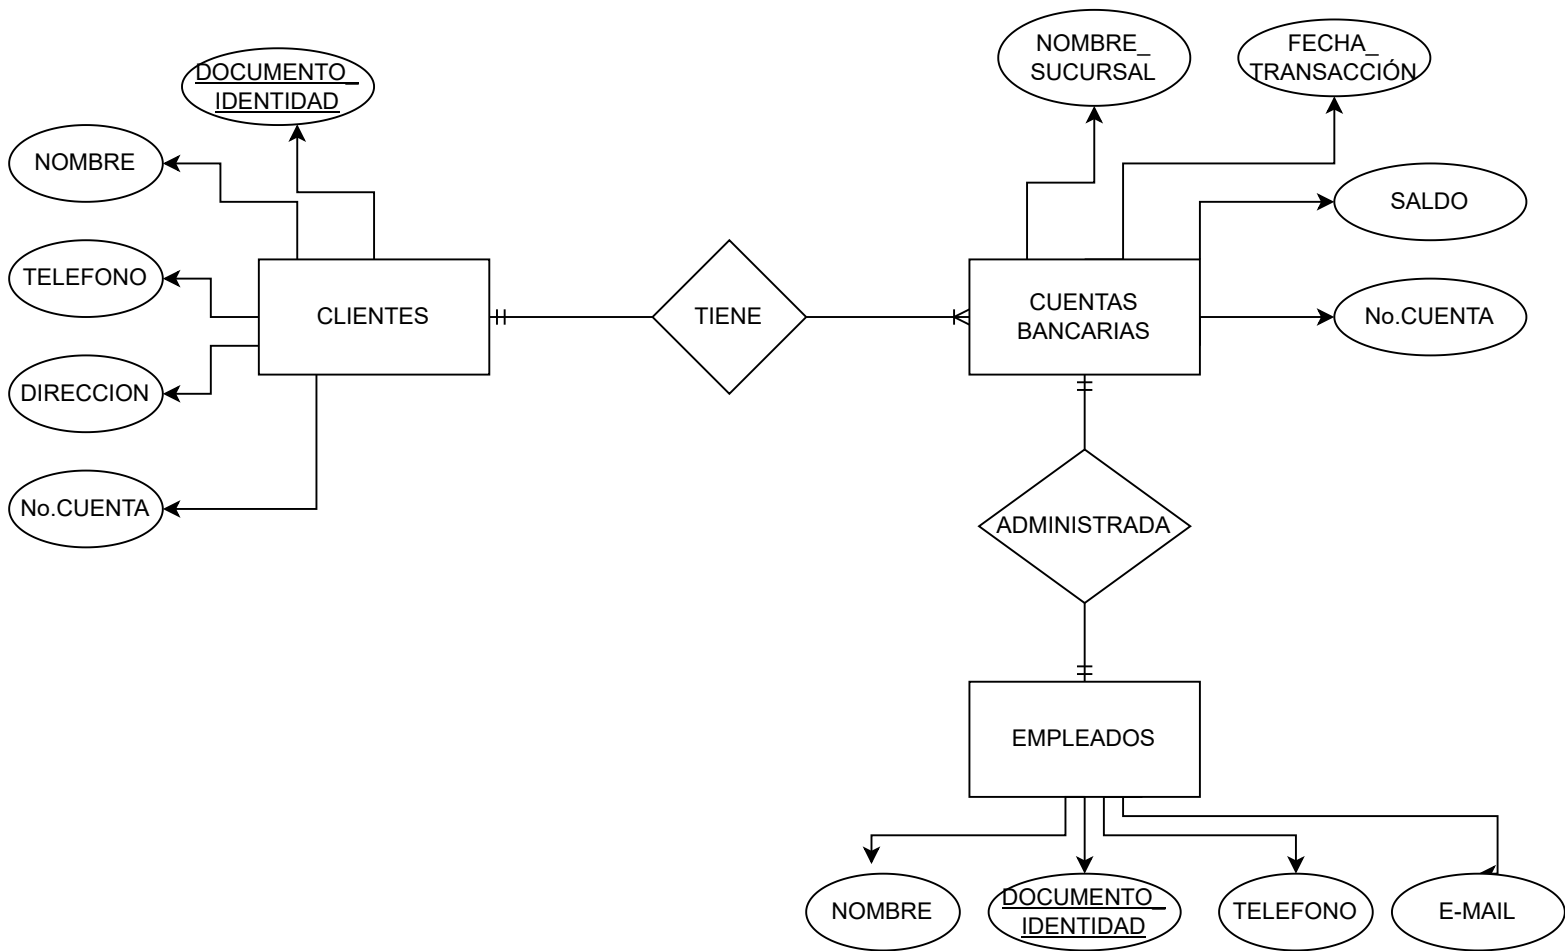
DOCUMENTO_IDENTIDAD

NOMBRE

TELEFONO

DIRECCION

No.CUENTA

CLIENTES

TIENE

NOMBRE_SUCURSAL

FECHA_TRANSACCIÓN

SALDO

CUENTAS BANCARIAS

No.CUENTA

ADMINISTRADA

EMPLEADOS

NOMBRE

DOCUMENTO_IDENTIDAD

TELEFONO

E-MAIL